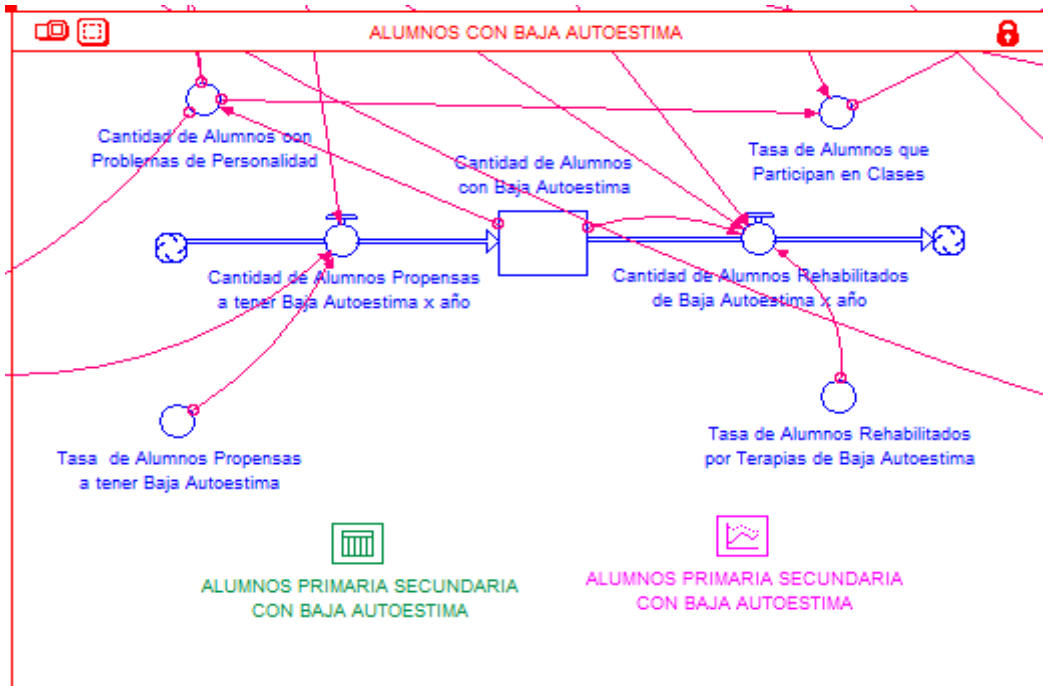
ALUMNOS CON BAJA AUTOESTIMA

Cantidad de Alumnos con Problemas de Personalidad

Tasa de Alumnos que Participan en Clases

Cantidad de Alumnos con Baja Autoestima

Cantidad de Alumnos Propensas a tener Baja Autoestima x año

Cantidad de Alumnos Rehabilitados de Baja Autoestima x año

Tasa de Alumnos Propensas a tener Baja Autoestima

Tasa de Alumnos Rehabilitados por Terapias de Baja Autoestima

ALUMNOS PRIMARIA SECUNDARIA CON BAJA AUTOESTIMA

ALUMNOS PRIMARIA SECUNDARIA CON BAJA AUTOESTIMA